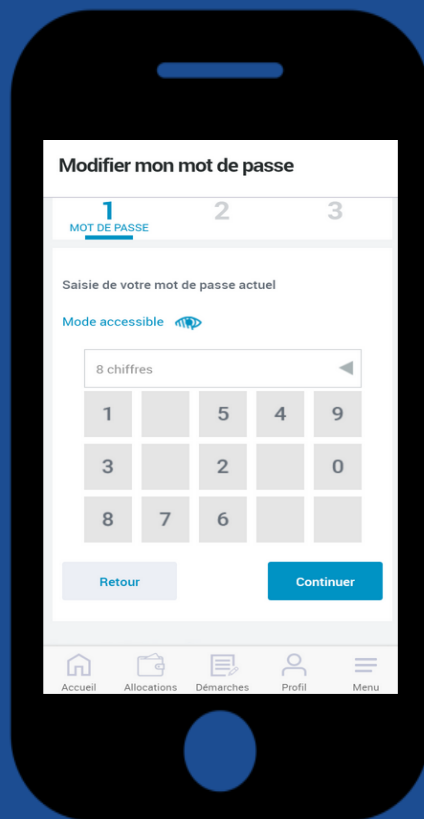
Modifier mon mot de passe

1
MOT DE PASSE
2
3

Saisie de votre mot de passe actuel

Mode accessible

8 chiffres

| 1 |  | 5 | 4 | 9 |
|---|---|---|---|---|
| 3 |  | 2 |  | 0 |
| 8 | 7 | 6 |  |  |

Retour
Continuer

Accueil
Allocations
Démarches
Profil
Menu